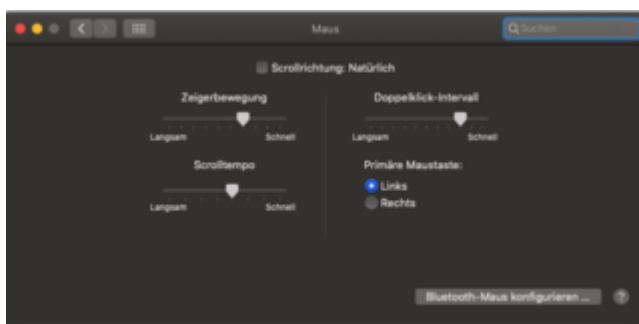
Maus

Suchen

Scrollrichtung: Natürlich

Zeigerbewegung

Langsam Schnell

Scrolltempo

Langsam Schnell

Doppelklick-Intervall

Langsam Schnell

Primäre Maustaste:

Links

Rechts

Bluetooth-Maus konfigurieren ...

?